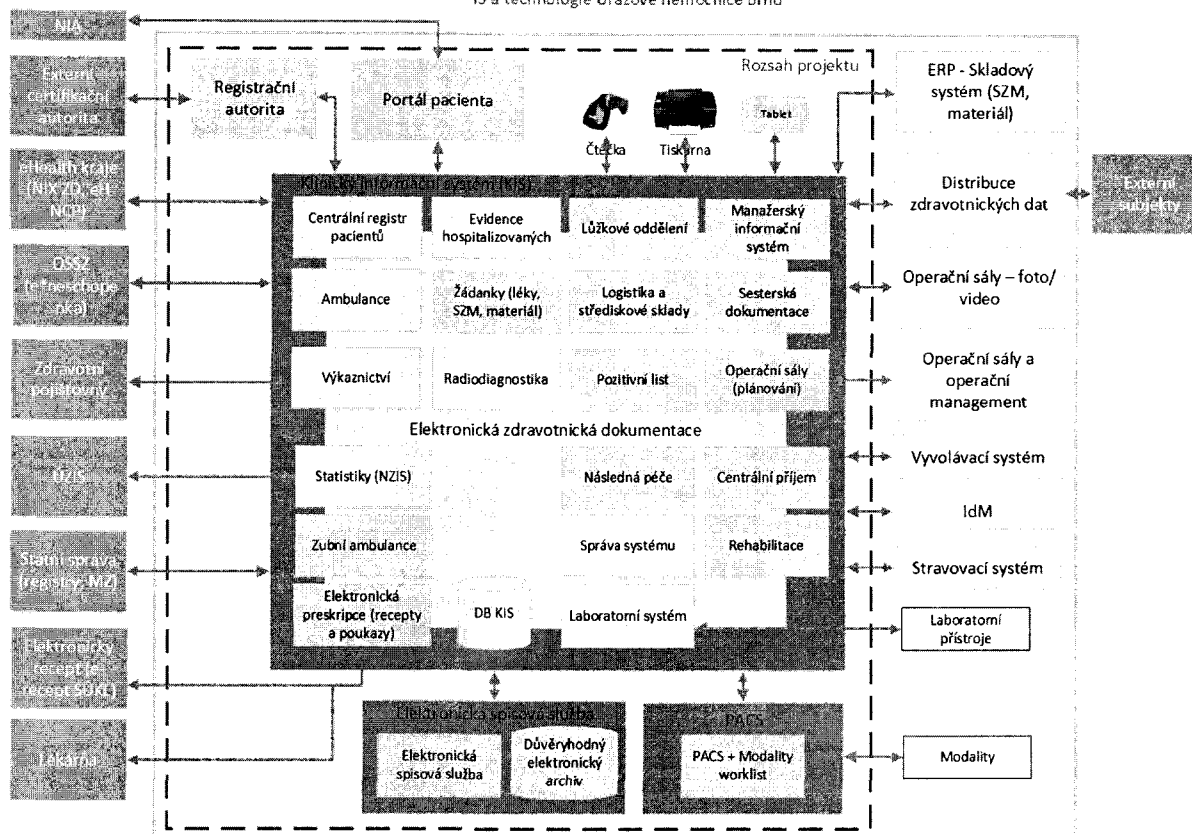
IS a technologie Úrazové nemocnice Brno

NIA

Externí certifikační autorita

eHealth kraje (NIX ZD, eH NCP)

OSSZ (eNeschopenka)

Zdravotní pojišťovny

ÚZIS

Státní správa (registry, MZ)

Elektronický recept (eRecept SÚKL)

Lékárna

Rozsah projektu

Registrační autorita

Portál pacienta

Čtečka

Tiskárna

Tablet

Klinický informační systém (KIS)

Centrální registr pacientů

Evidence hospitalizovaných

Lůžkové oddělení

Manažerský informační systém

Ambulance

Žádanky (léky, SZM, materiál)

Logistika a střediskové sklady

Sesterská dokumentace

Výkaznictví

Radiodiagnostika

Pozitivní list

Operační sály (plánování)

Elektronická zdravotnická dokumentace

Statistiky (NZIS)

Následná péče

Centrální příjem

Zubní ambulance

Správa systému

Rehabilitace

Elektronická preskripce (recepty a poukazy)

DB KIS

Laboratorní systém

Elektronická spisová služba

Elektronická spisová služba

Důvěryhodný elektronický archiv

PACS

PACS + Modality worklist

ERP - Skladový systém (SZM, materiál)

Distribuce zdravotnických dat

Externí subjekty

Operační sály – foto/ video

Operační sály a operační management

Vyvolávací systém

IdM

Stravovací systém

Laboratorní přístroje

Modality